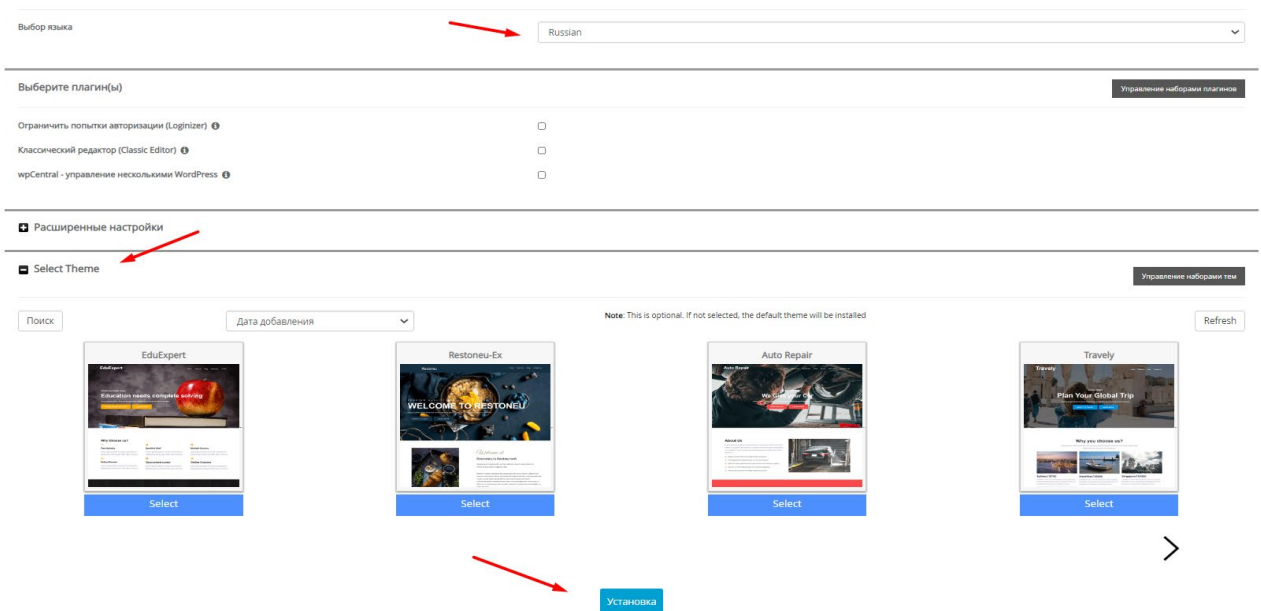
Выбор языка

Russian

Выберите плагин(ы)

Управление наборами плагинов

Ограничить попытки авторизации (Loginizer)

Классический редактор (Classic Editor)

wpCentral - управление несколькими WordPress

Расширенные настройки

Select Theme

Управление наборами тем

Поиск

Дата добавления

Note: This is optional. If not selected, the default theme will be installed

Refresh

EduExpert

EduExpert

Education needs complete solving

Why choose us?

Select

Restoneu-Ex

WELCOME TO RESTONEU

Select

Auto Repair

Auto Repair

About Us

Select

Travely

Travely

Plan Your Global Trip

Why you choose us?

Select

Установка